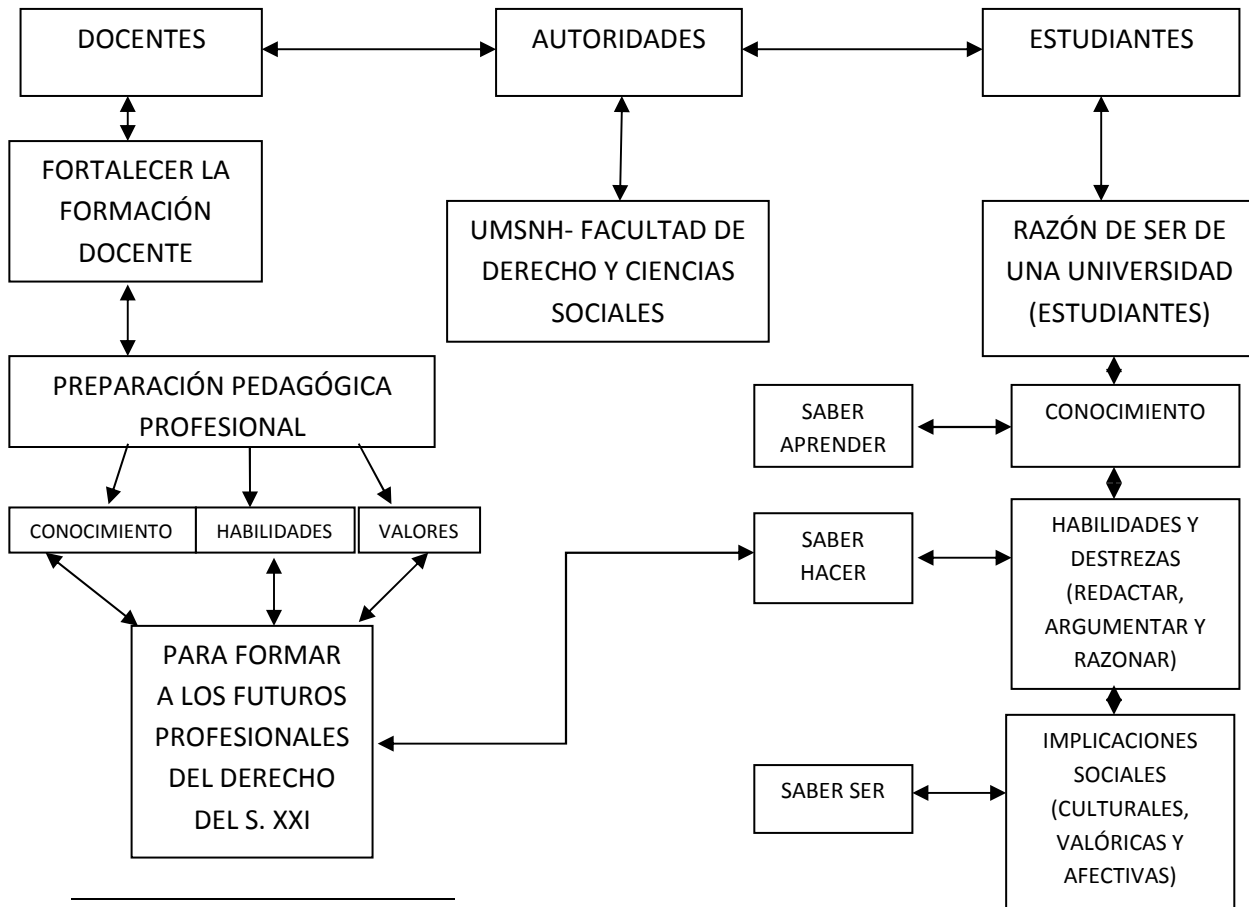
DOCENTES

AUTORIDADES

ESTUDIANTES

FORTALECER LA FORMACIÓN DOCENTE

UMSNH- FACULTAD DE DERECHO Y CIENCIAS SOCIALES

RAZÓN DE SER DE UNA UNIVERSIDAD (ESTUDIANTES)

PREPARACIÓN PEDAGÓGICA PROFESIONAL

SABER APRENDER

CONOCIMIENTO

CONOCIMIENTO

HABILIDADES

VALORES

SABER HACER

HABILIDADES Y DESTREZAS (REDACTAR, ARGUMENTAR Y RAZONAR)

PARA FORMAR A LOS FUTUROS PROFESIONALES DEL DERECHO DEL S. XXI

SABER SER

IMPLICACIONES SOCIALES (CULTURALES, VALÓRICAS Y AFECTIVAS)